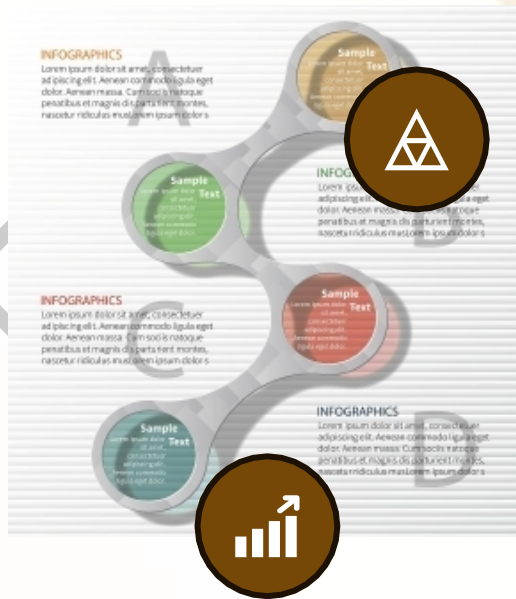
INFOGRAPHICS

Lorem ipsum dolor sit amet, consectetuer adipiscing elit. Aenean commodo ligula eget dolor. Aenean massa. Cum sociis natoque penatibus et magnis dis parturient montes, nascetur ridiculus mus. Lorem ipsum dolor s

A

Sample Text

Lorem ipsum dolor sit amet, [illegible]

INFOGRAPHICS

Lorem ipsum dolor sit amet, consectetuer adipiscing elit. Aenean commodo ligula eget dolor. Aenean massa. Cum sociis natoque penatibus et magnis dis parturient montes, nascetur ridiculus mus. Lorem ipsum dolor s

B

Sample Text

Lorem ipsum dolor sit amet, consectetuer adipiscing elit. Aenean commodo

INFOGRAPHICS

Lorem ipsum dolor sit amet, consectetuer adipiscing elit. Aenean commodo ligula eget dolor. Aenean massa. Cum sociis natoque penatibus et magnis dis parturient montes, nascetur ridiculus mus. Lorem ipsum dolor s

C

Sample Text

Lorem ipsum dolor sit amet, consectetuer adipiscing elit. Aenean commodo

INFOGRAPHICS

Lorem ipsum dolor sit amet, consectetuer adipiscing elit. Aenean commodo ligula eget dolor. Aenean massa. Cum sociis natoque penatibus et magnis dis parturient montes, nascetur ridiculus mus. Lorem ipsum dolor s

D

Sample Text

Lorem ipsum dolor sit amet, consectetuer adipiscing elit. Aenean commodo